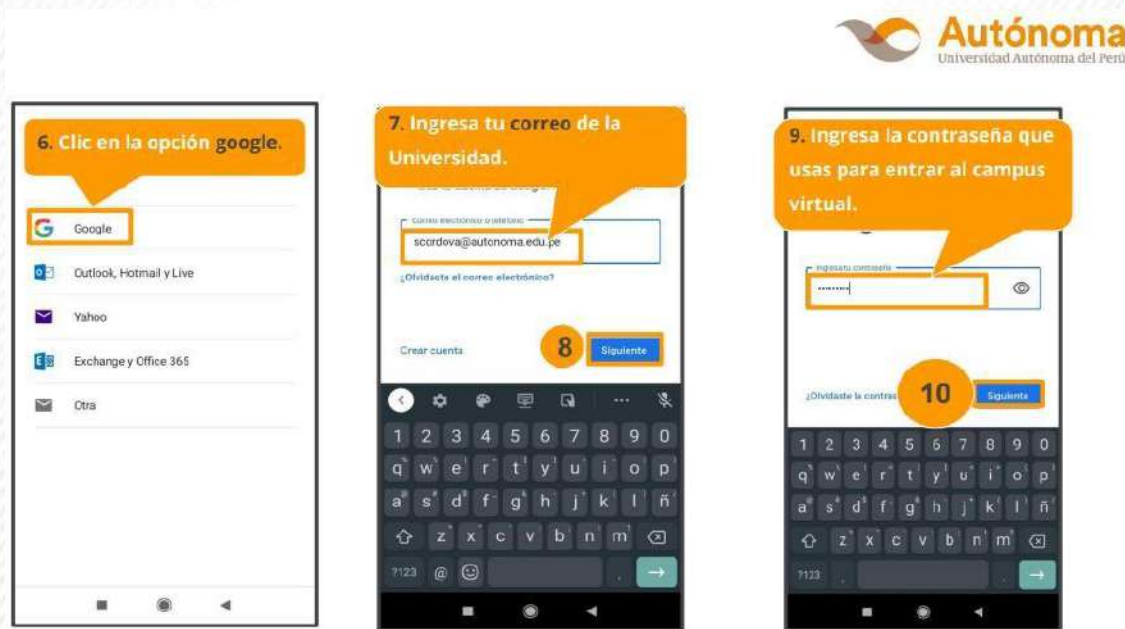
Autónoma
Universidad Autónoma del Perú

6. Clic en la opción google.

Google
Outlook, Hotmail y Live
Yahoo
Exchange y Office 365
Otra

7. Ingresa tu correo de la Universidad.

Correo electrónico o teléfono
scordova@autonoma.edu.pe
¿Olvidaste el correo electrónico?
Crear cuenta
8
Siguiente

1 2 3 4 5 6 7 8 9 0
q w e r t y u i o p
a s d f g h j k l ñ
z x c v b n m
?123 @

9. Ingresa la contraseña que usas para entrar al campus virtual.

Ingresa tu contraseña
••••••••
¿Olvidaste la contras
10
Siguiente

1 2 3 4 5 6 7 8 9 0
q w e r t y u i o p
a s d f g h j k l ñ
z x c v b n m
?123